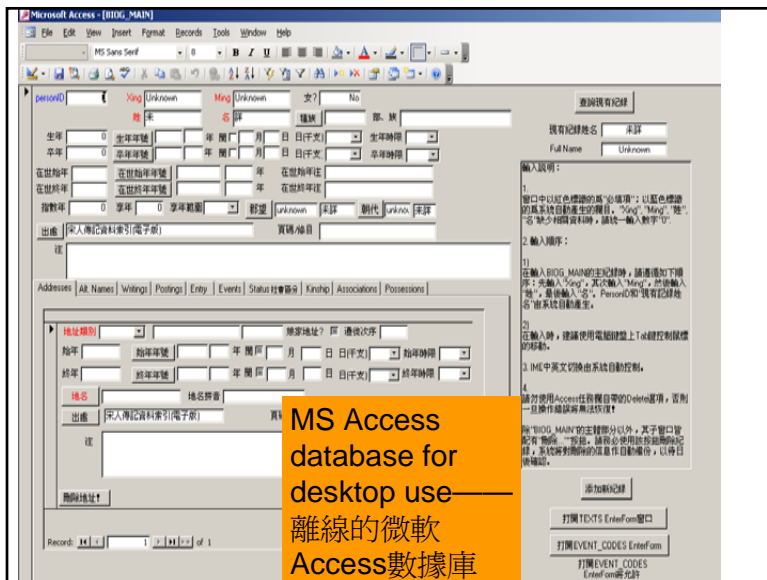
Microsoft Access - [BIOG_MAIN]

File Edit View Insert Format Records Tools Window Help

MS Sans Serif 8 B I U

personID Xing Unknown Ming Unknown 女? No

姓 宋 名 詳 籍貫 郡、族

生年 0 生年年號 年 閏 月 日 日(干支) 生年時限

卒年 0 卒年年號 年 閏 月 日 日(干支) 卒年時限

在世始年 在世始年年號 年 在世始年注

在世終年 在世終年年號 年 在世終年注

指數年 0 享年 0 享年範圍 郡望 unknown 未詳 朝代 unknow 未詳

出處 宋人傳記資料索引(電子版) 頁碼/條目

注

查詢現有紀錄

現有紀錄姓名 未詳

Full Name Unknown

輸入說明：

1.
窗口中以紅色標識的爲"必填項"；以藍色標識的爲系統自動產生的欄目，"Xing", "Ming", "姓", "名"缺少相關資料時，請統一輸入數字"0"。

2. 輸入順序：

1)
在輸入BIOG_MAIN的主紀錄時，請遵循如下順序：先輸入"Xing"，其次輸入"Ming"，然後輸入"姓"，最後輸入"名"。PersonID和"現有紀錄姓名"由系統自動產生。

2)
在輸入時，建議使用電腦鍵盤上Tab鍵控制鼠標的移動。

3. IME中英文切換由系統自動控制。

4.
請勿使用Access任務欄自帶的Delete選項，否則一旦操作錯誤將無法恢復!

除"BIOG_MAIN"的主體部分以外，其子窗口皆配有"刪除..."按鈕。請務必使用該按鈕刪除紀錄，系統將對刪除的信息作自動備份，以待日後確認。

Addresses Alt. Names Writings Postings Entry Events Status社會區分 Kinship Associations Possessions

地址類別 原家地址? 通信次序

始年 始年年號 年 閏 月 日 日(干支) 始年時限

終年 終年年號 年 閏 月 日 日(干支) 終年時限

地名 地名拼音

出處 宋人傳記資料索引(電子版) 頁

注

刪除地址!

Record: 1 of 1

MS Access database for desktop use——離線的微軟Access數據庫

添加新紀錄

打開TEXTS EnterForm窗口

打開EVENT_CODES EnterForm

打開EVENT_CODES EnterForm窗光許